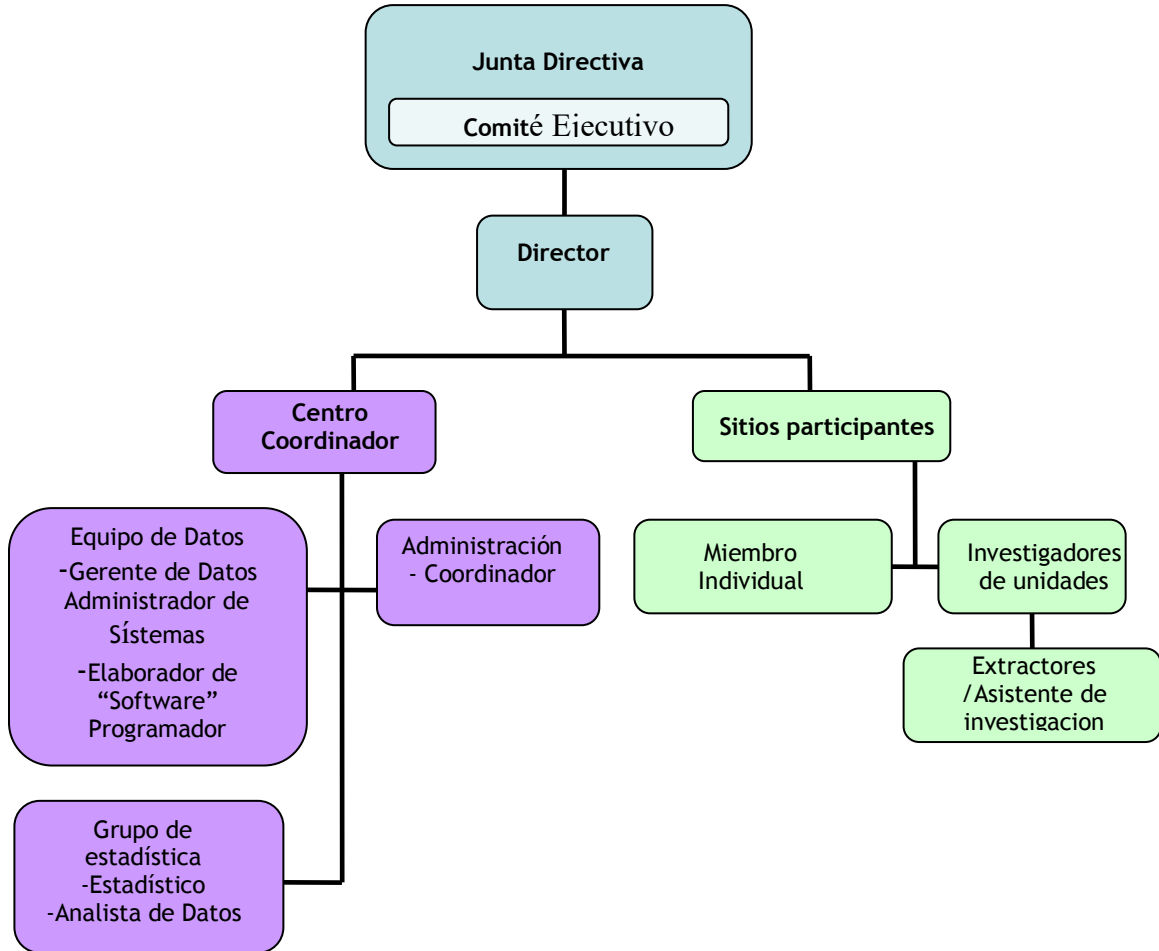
Junta Directiva

Comité Ejecutivo

Director

Centro Coordinador

Sitios participantes

Equipo de Datos
-Gerente de Datos
Administrador de Sístemas
-Elaborador de "Software"
Programador

Administración
- Coordinador

Miembro Individual

Investigadores de unidades

Extractores /Asistente de investigacion

Grupo de estadística
-Estadístico
-Analista de Datos